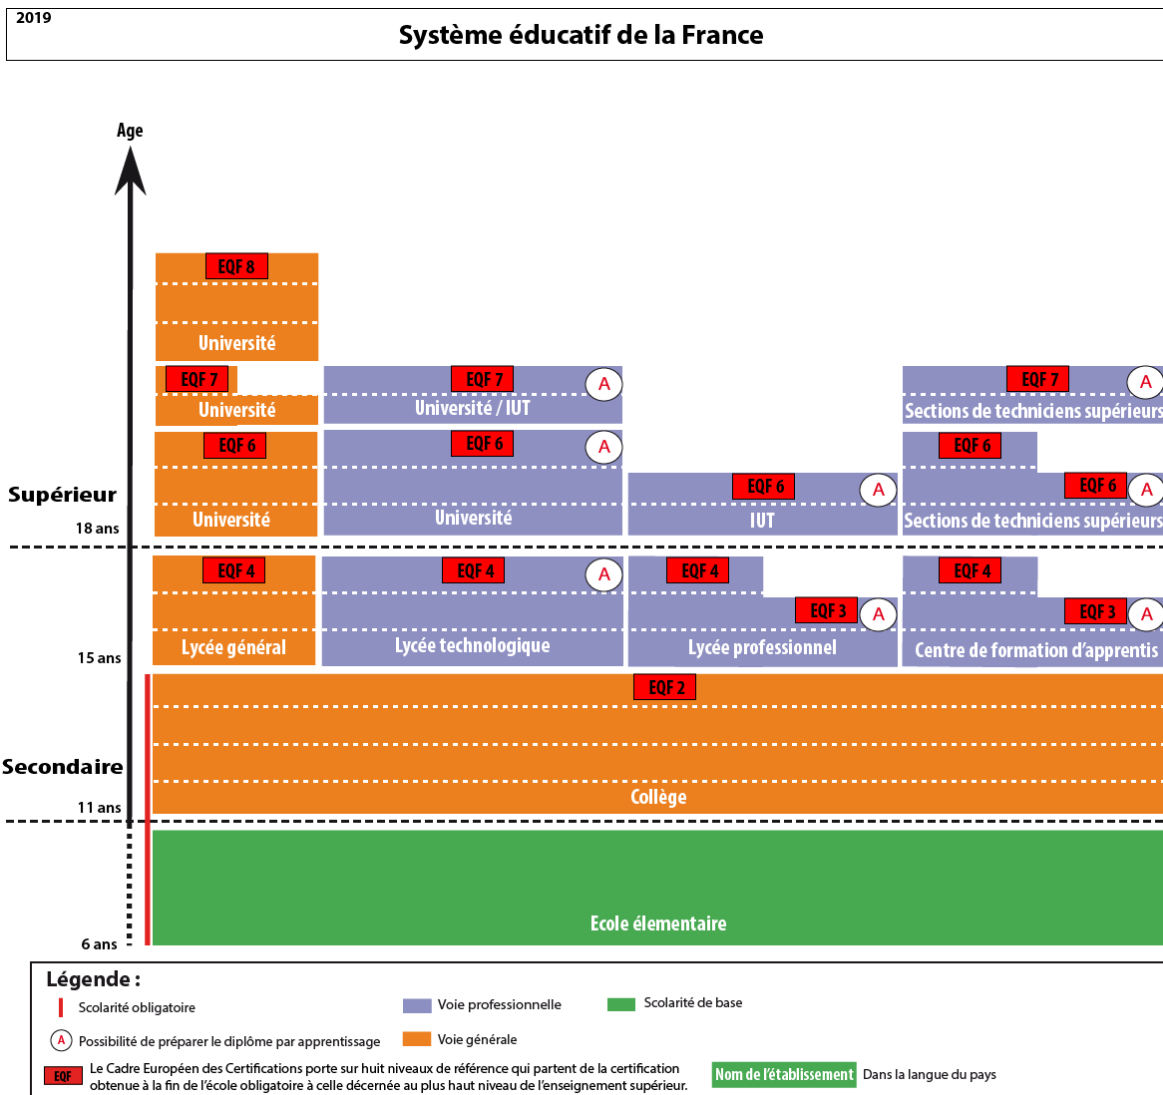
2019

Système éducatif de la France

Age

EQF 8

Université

EQF 7

Université

EQF 7

A

Université / IUT

EQF 7

A

Sections de techniciens supérieurs

EQF 6

Université

EQF 6

A

Université

EQF 6

A

IUT

EQF 6

EQF 6

A

Sections de techniciens supérieurs

Supérieur

18 ans

EQF 4

Lycée général

EQF 4

A

Lycée technologique

EQF 4

EQF 3

A

Lycée professionnel

EQF 4

EQF 3

A

Centre de formation d'apprentis

15 ans

EQF 2

Collège

Secondaire

11 ans

Ecole élementaire

6 ans

Légende :

Scolarité obligatoire

Voie professionnelle

Scolarité de base

A Possibilité de préparer le diplôme par apprentissage

Voie générale

EQF Le Cadre Européen des Certifications porte sur huit niveaux de référence qui partent de la certification obtenue à la fin de l'école obligatoire à celle décernée au plus haut niveau de l'enseignement supérieur.

Nom de l'établissement Dans la langue du pays